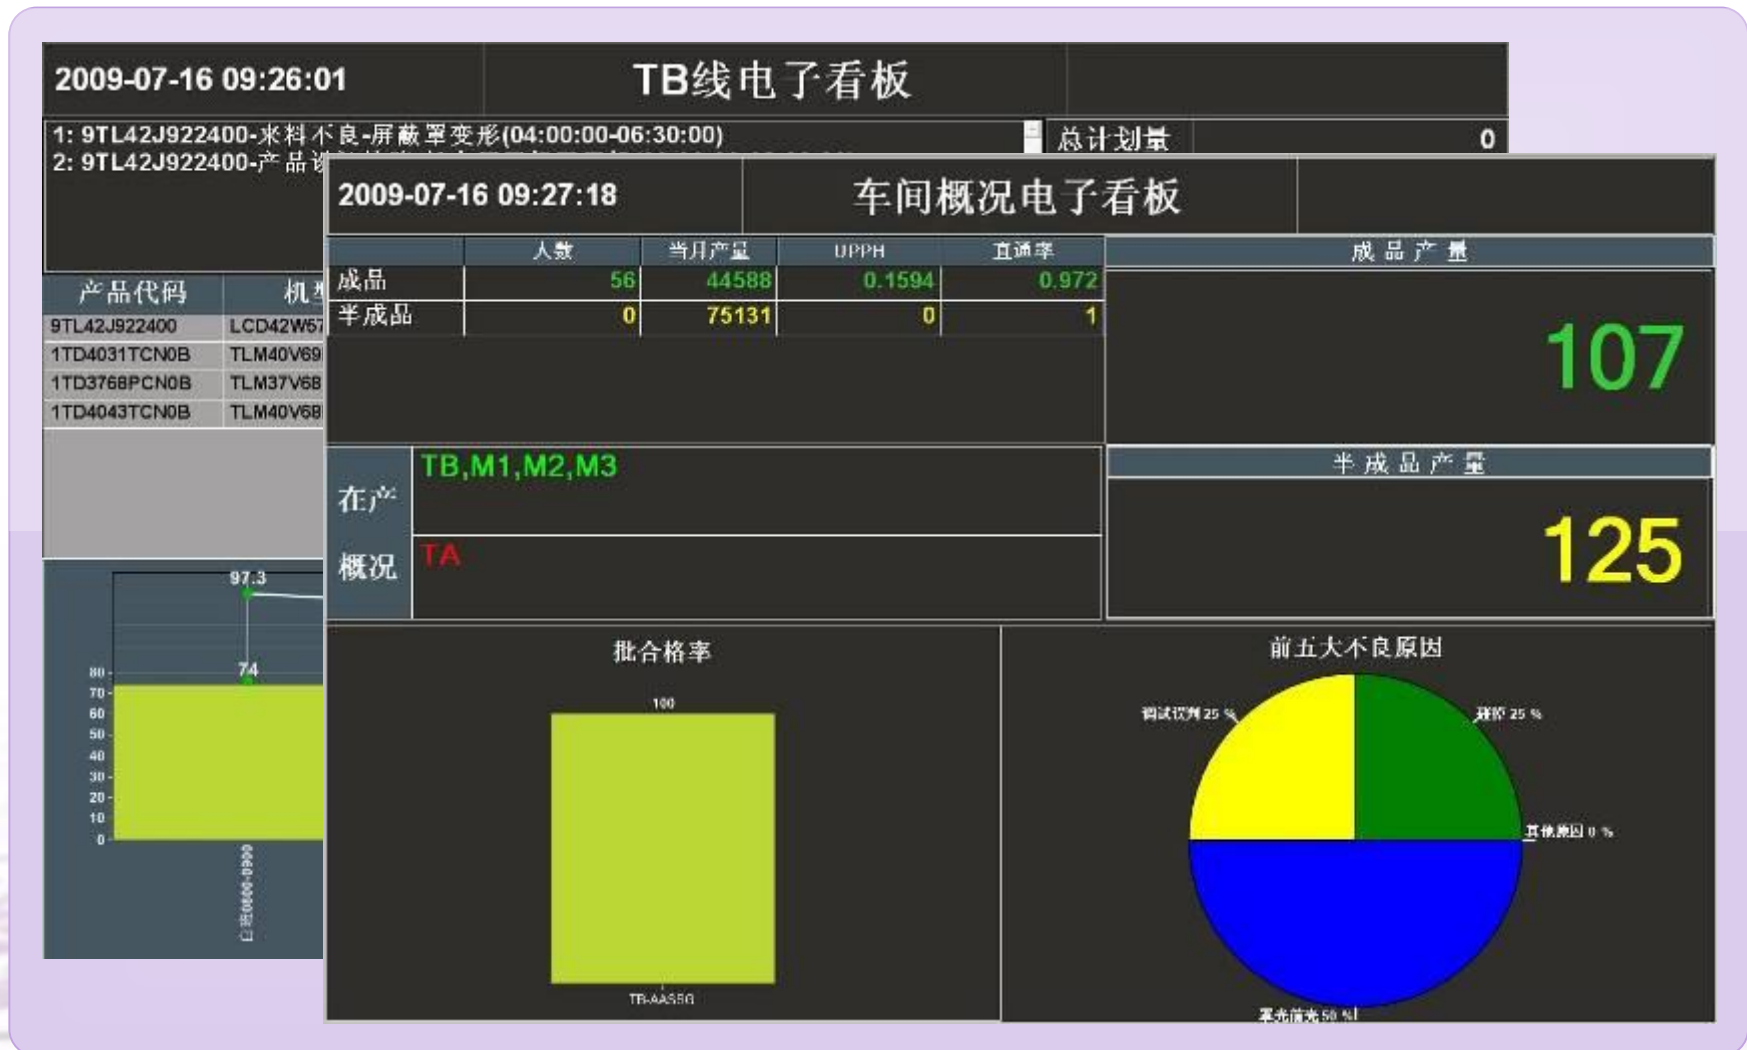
2009-07-16 09:26:01

TB线电子看板

1: 9TL42J922400-来料不良-屏蔽罩变形(04:00:00-06:30:00)
2: 9TL42J922400-产品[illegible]

总计划量 0

| 产品代码 | 机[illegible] |
|---|---|
| 9TL42J922400 | LCD42W57 |
| 1TD4031TCN0B | TLM40V69 |
| 1TD3768PCN0B | TLM37V68 |
| 1TD4043TCN0B | TLM40V68 |

97.3
74
80
70
60
50
40
30
20
10
0
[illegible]

2009-07-16 09:27:18

车间概况电子看板

| | 人数 | 当月产量 | UPPH | 直通率 |
|---|---|---|---|---|
| 成品 | 56 | 44588 | 0.1594 | 0.972 |
| 半成品 | 0 | 75131 | 0 | 1 |

成品产量

107

在产概况

TB,M1,M2,M3

TA

半成品产量

125

批合格率

100

TB-AASSG

前五大不良原因

调试误判 25 %

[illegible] 25 %

其他原因 0 %

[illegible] 50 %